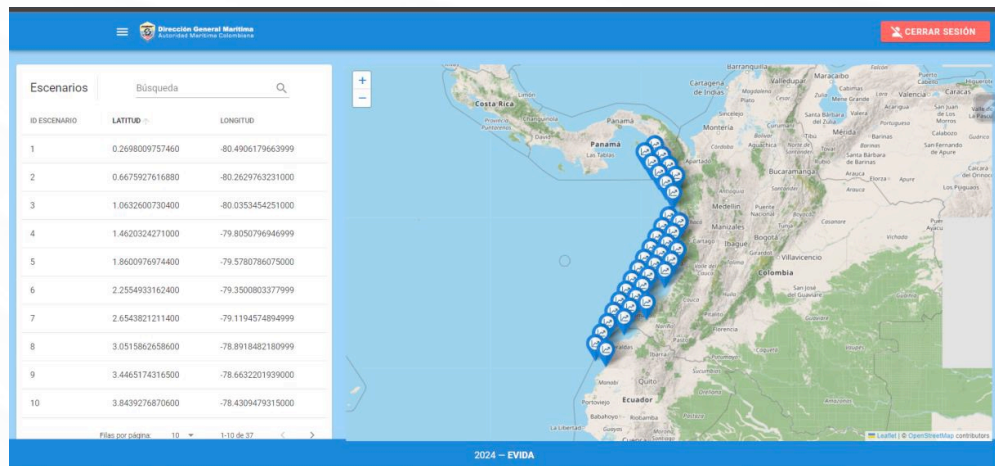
Dirección General Marítima
Autoridad Marítima Colombiana

CERRAR SESIÓN

Escenarios

Búsqueda

| ID ESCENARIO | LATITUD | LONGITUD |
|---|---|---|
| 1 | 0.2698009757460 | -80.4906179663999 |
| 2 | 0.6675927616880 | -80.2629763231000 |
| 3 | 1.0632600730400 | -80.0353454251000 |
| 4 | 1.4620324271000 | -79.8050796946999 |
| 5 | 1.8600976974400 | -79.5780786075000 |
| 6 | 2.2554933162400 | -79.3500803377999 |
| 7 | 2.6543821211400 | -79.1194574894999 |
| 8 | 3.0515862658600 | -78.8918482180999 |
| 9 | 3.4465174316500 | -78.6632201939000 |
| 10 | 3.8439276870600 | -78.4309479315000 |

Filas por página: 10 1-10 de 37

+
−

Barranquilla Maracaibo Cartagena de Indias Valledupar Costa Rica Panamá Montería Bucaramanga Medellín Manizales Bogotá Ibagué Villavicencio Colombia Quito Ecuador Mérida Barinas Valencia Caracas

Leaflet | © OpenStreetMap contributors

2024 — EVIDA